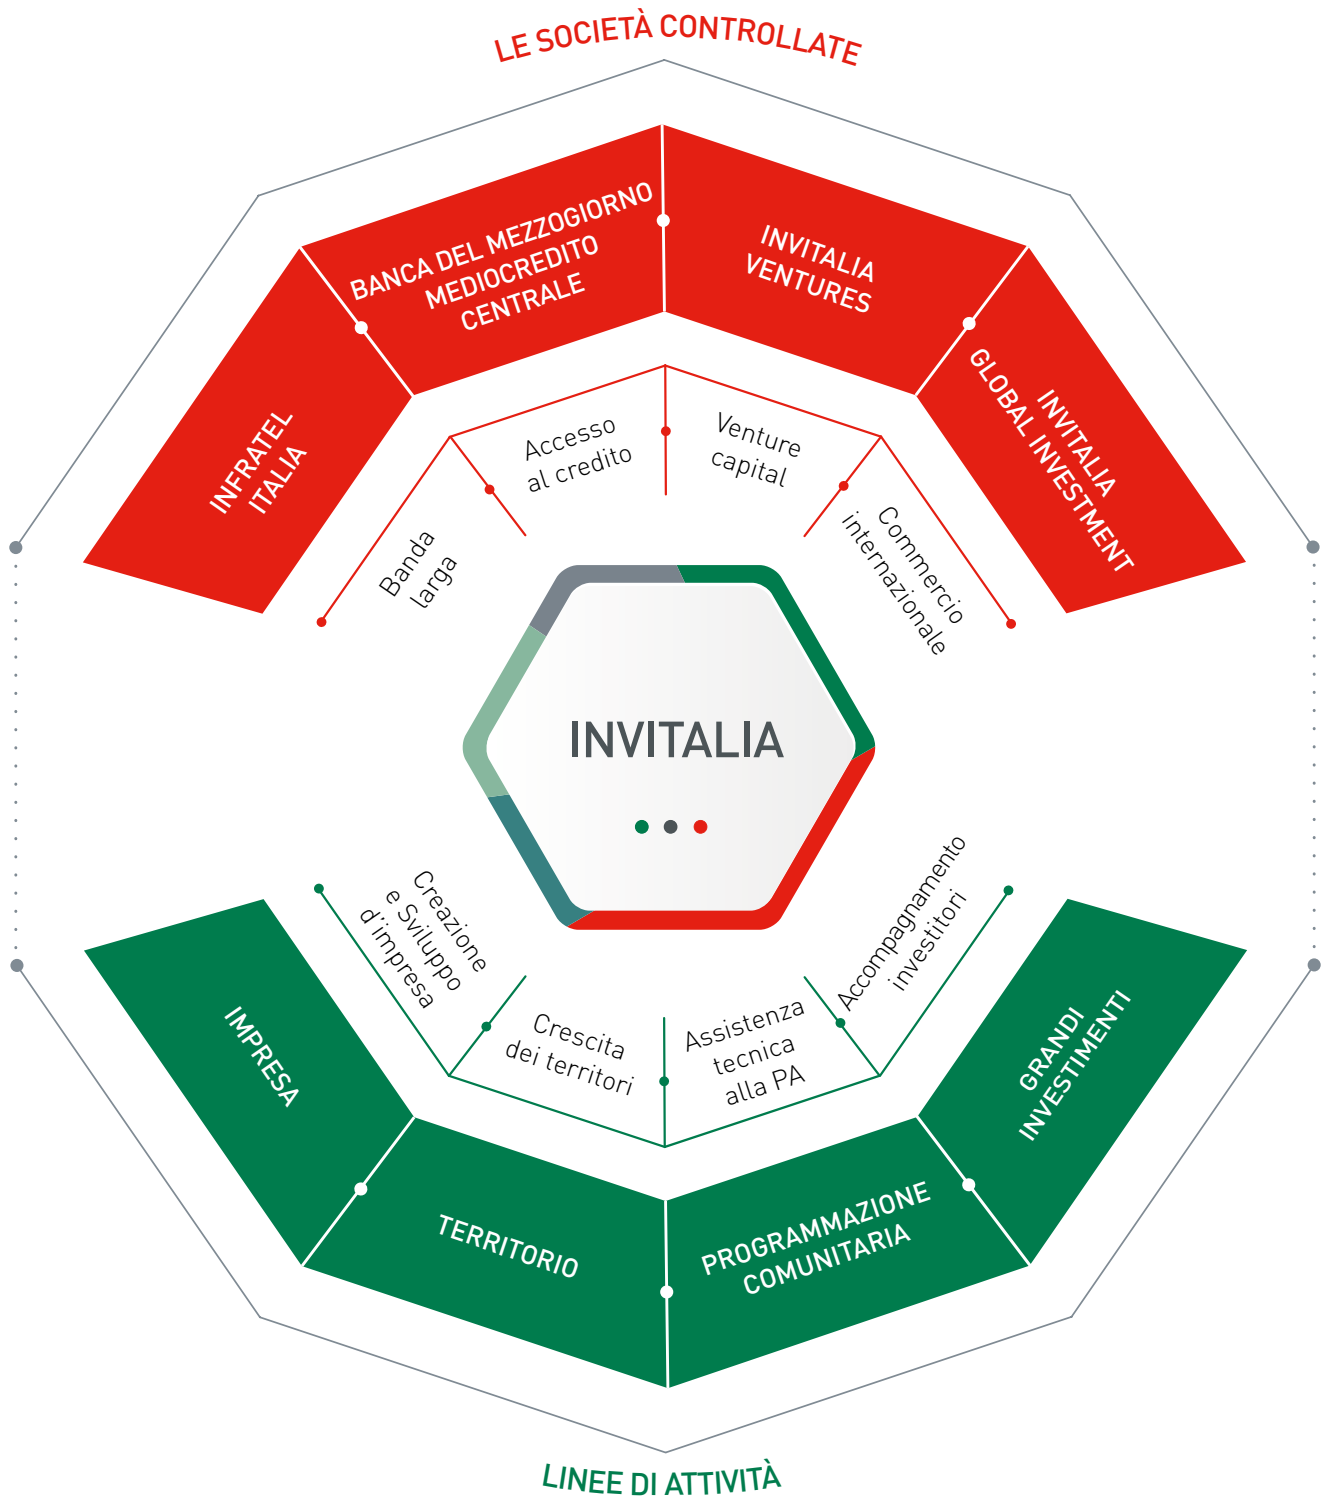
LE SOCIETÀ CONTROLLATE

INFRATEL ITALIA

BANCA DEL MEZZOGIORNO MEDIOCREDITO CENTRALE

INVITALIA VENTURES

INVITALIA GLOBAL INVESTMENT

Banda larga

Accesso al credito

Venture capital

Commercio internazionale

INVITALIA

Creazione e Sviluppo d'impresa

Crescita dei territori

Assistenza tecnica alla PA

Accompagnamento investitori

IMPRESA

TERRITORIO

PROGRAMMAZIONE COMUNITARIA

GRANDI INVESTIMENTI

LINEE DI ATTIVITÀ